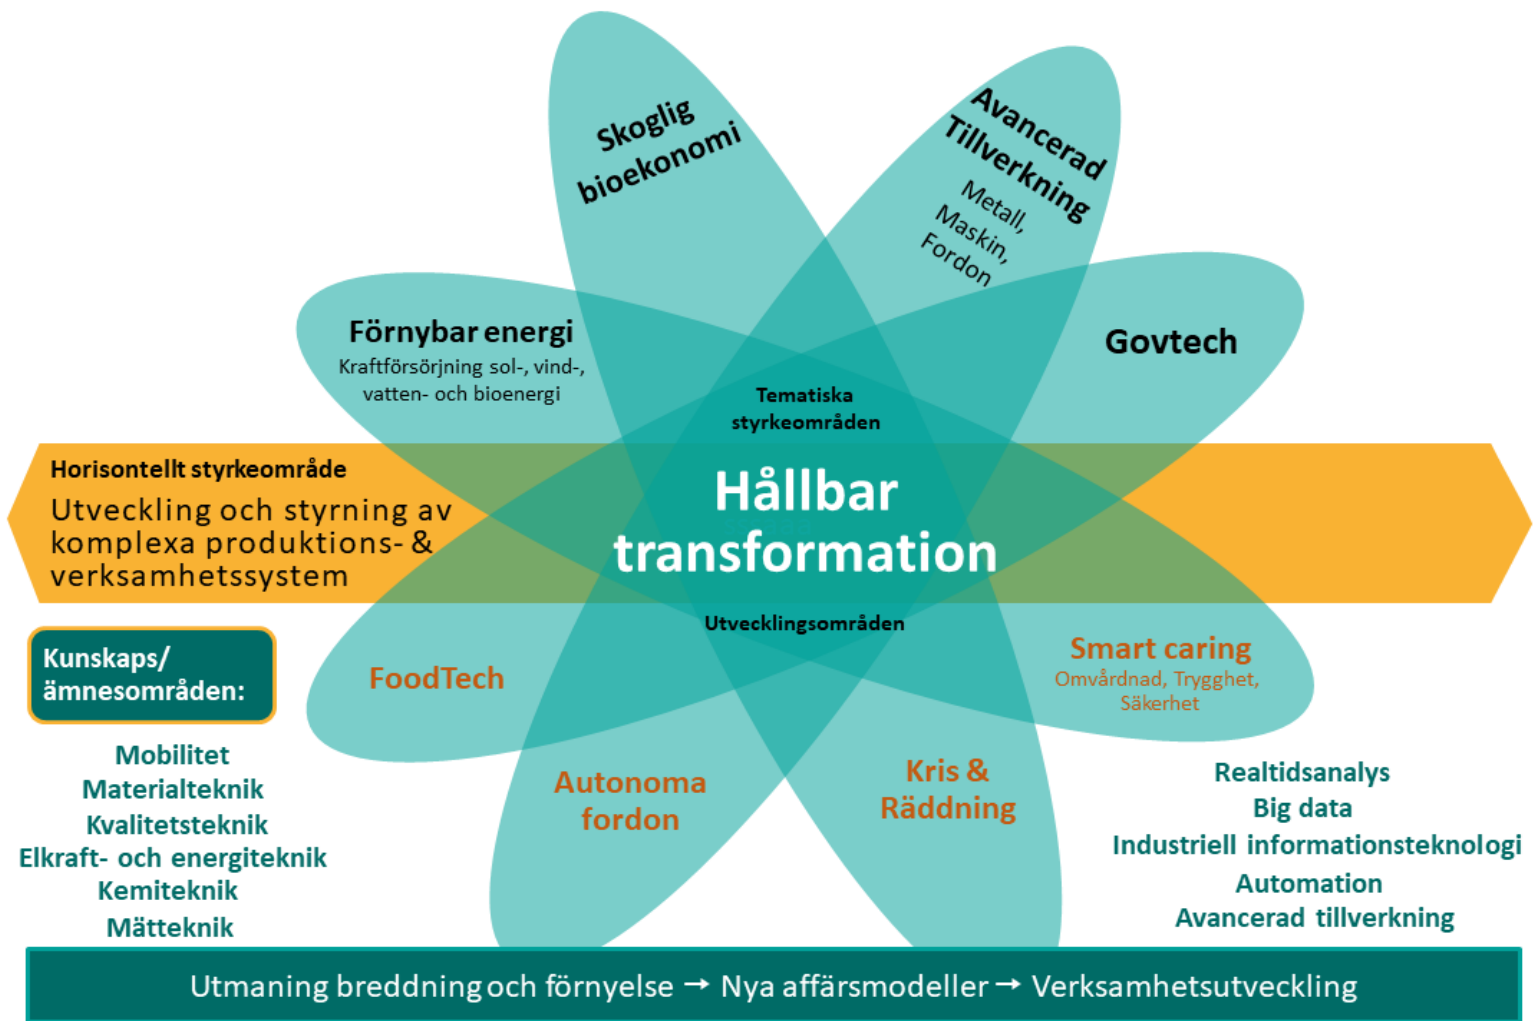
Skoglig bioekonomi

Avancerad Tillverkning
Metall, Maskin, Fordon

Förnybar energi
Kraftförsörjning sol-, vind-, vatten- och bioenergi

Govtech

Tematiska styrkeområden

Horisontellt styrkeområde
Utveckling och styrning av komplexa produktions- & verksamhetssystem

Hållbar transformation

Utvecklingsområden

Kunskaps/ ämnesområden:

FoodTech

Smart caring
Omvårdnad, Trygghet, Säkerhet

Mobilitet
Materialteknik
Kvalitetsteknik
Elkraft- och energiteknik
Kemiteknik
Mätteknik

Autonoma fordon

Kris & Räddning

Realtidsanalys
Big data
Industriell informationsteknologi
Automation
Avancerad tillverkning

Utmaning breddning och förnyelse → Nya affärsmodeller → Verksamhetsutveckling